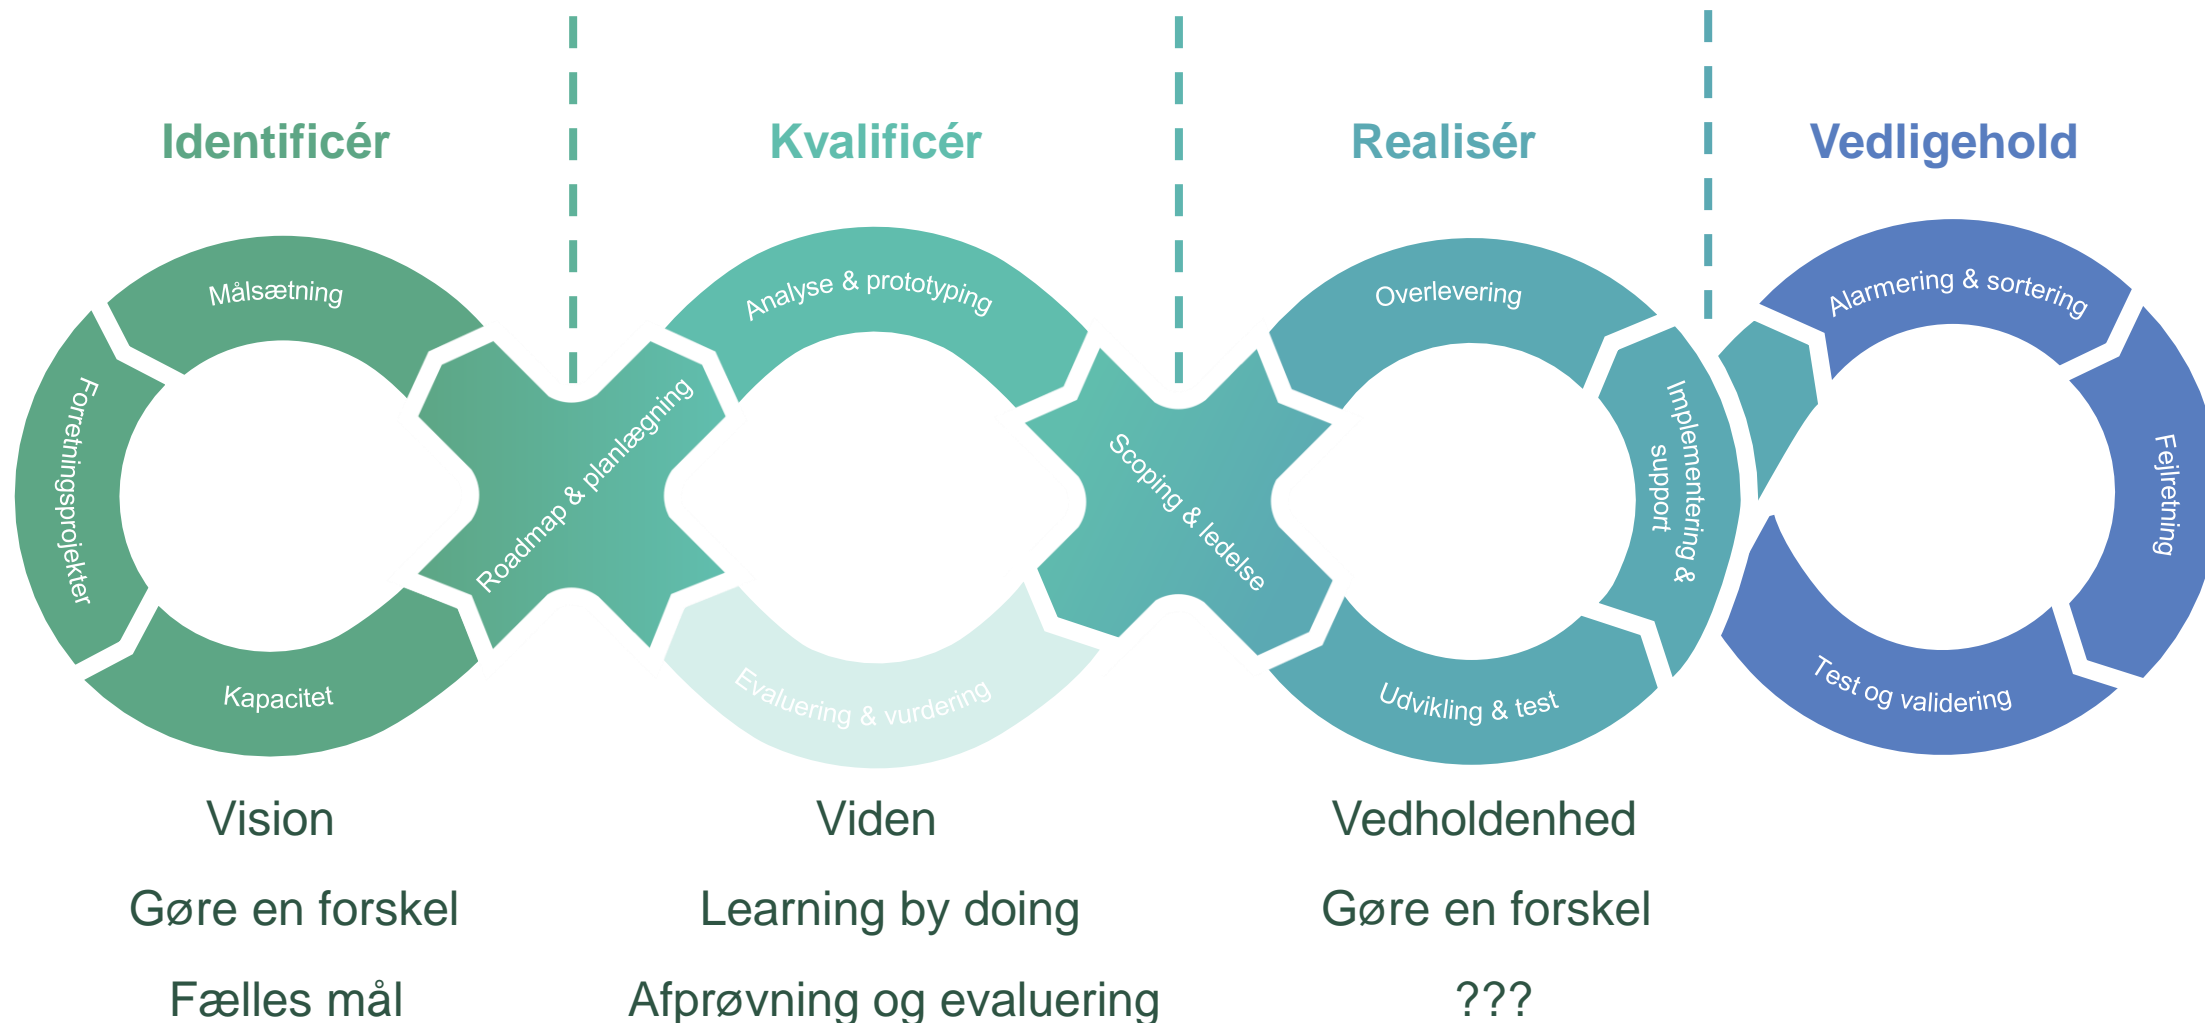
Identificér

Kvalificér

Realisér

Vedligehold

Målsætning

Forretningsprojekter

Kapacitet

Roadmap & planlægning

Analyse & prototyping

Evaluering & vurdering

Scoping & ledelse

Overlevering

Implementering & support

Udvikling & test

Alarmering & sortering

Fejlretning

Test og validering

Vision

Gøre en forskel

Fælles mål

Viden

Learning by doing

Afprøvning og evaluering

Vedholdenhed

Gøre en forskel

???